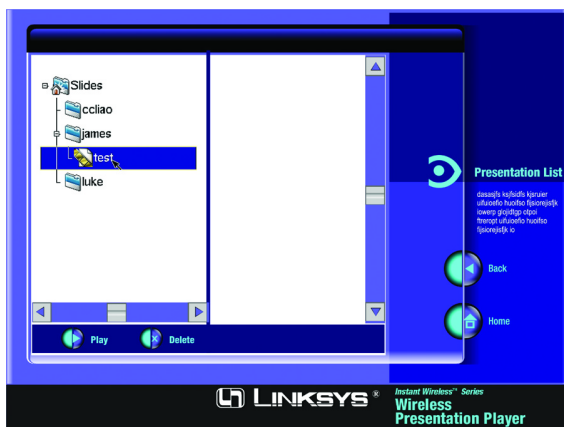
Slides
ccliao
james
test
luke

Play
Delete

Presentation List
dasasjfs ksjfsidfs kjsruier ulfuioefio huolfso fjisiorejistjk iowerp giojldtgp ofpoi ftreropt ulfuioefio huolfso fjisiorejistjk io

Back
Home

LINKSYS®

Instant Wireless™ Series
Wireless
Presentation Player